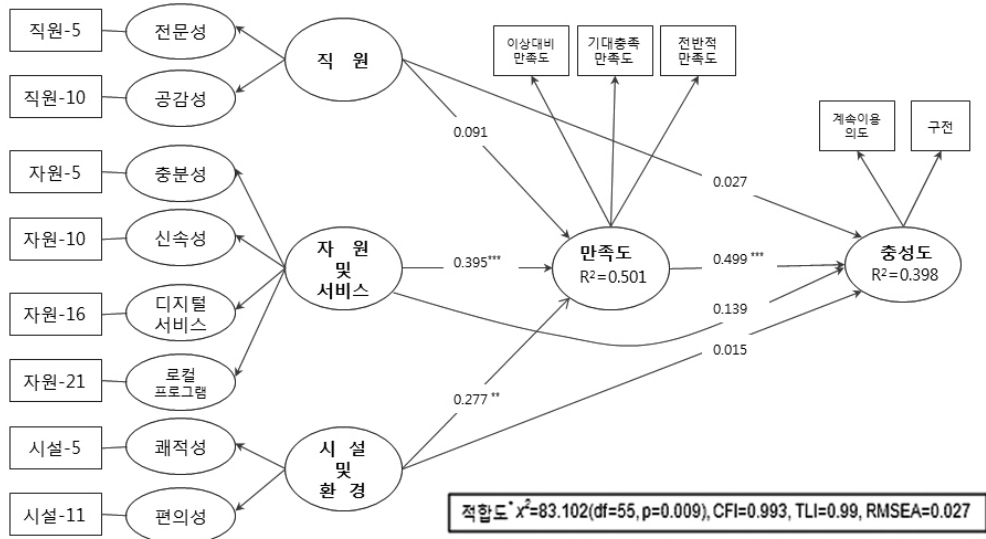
직원-5
전문성
직원-10
공감성
직 원
이상대비 만족도
기대충족 만족도
전반적 만족도
계속이용 의도
구전
0.091
0.027
자원-5
충분성
자원-10
신속성
자 원 및 서비스
0.395***
만족도 $R^2=0.501$
0.499***
충성도 $R^2=0.398$
자원-16
디지털 서비스
0.139
자원-21
로컬 프로그램
0.015
0.277**
시설-5
쾌적성
시 설 및 환 경
시설-11
편의성
적합도* $x^2$=83.102(df=55, p=0.009), CFI=0.993, TLI=0.99, RMSEA=0.027